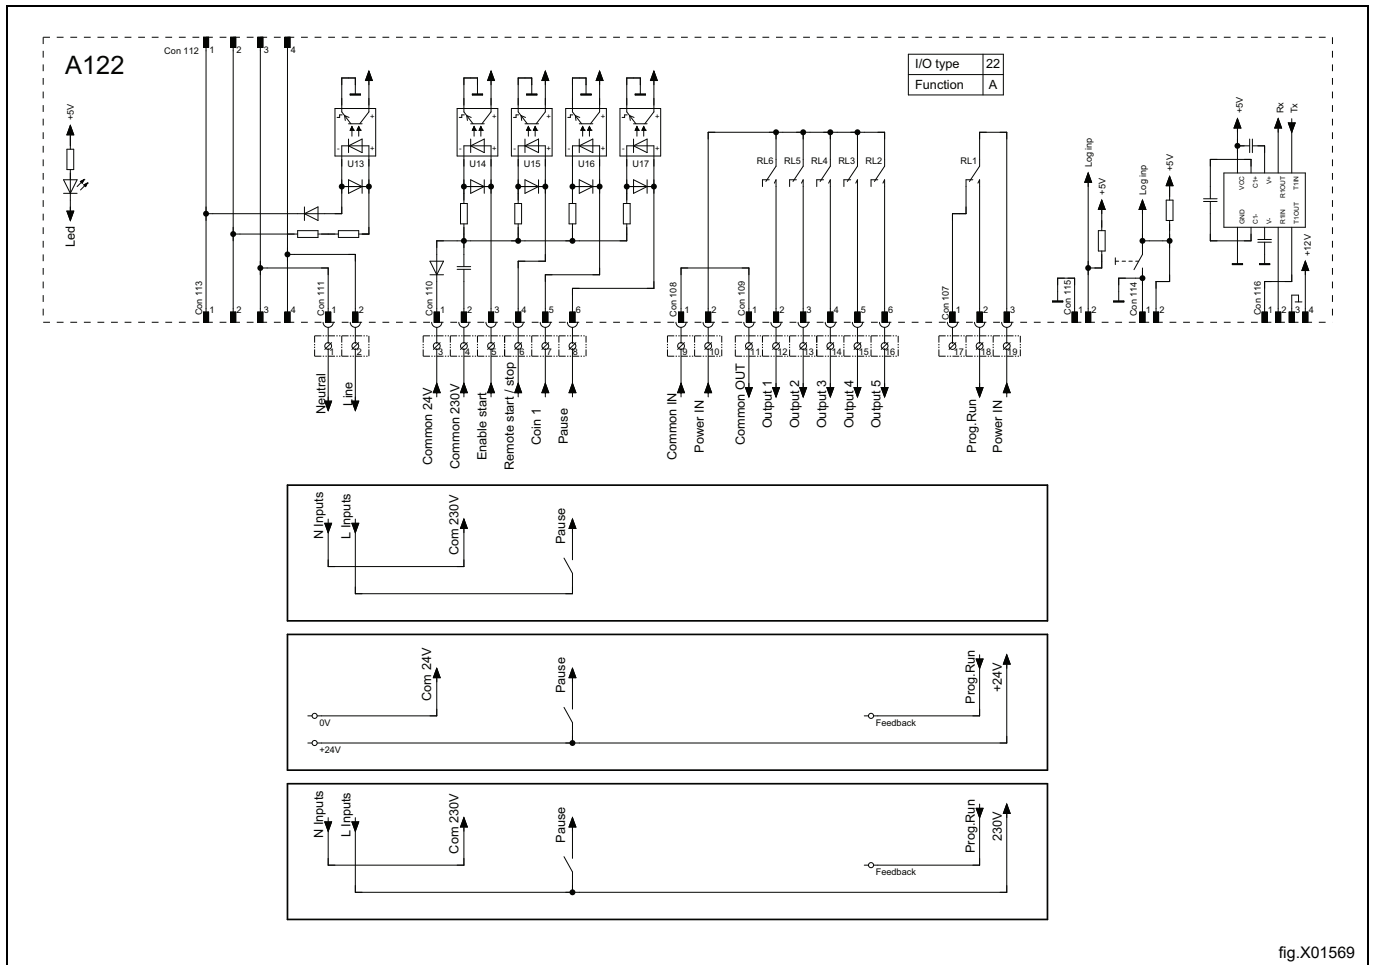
A122

Con 112 1 2 3 4

| I/O type | 22 |
|---|---|
| Function | A |

+5V
Led

U13 U14 U15 U16 U17

RL6 RL5 RL4 RL3 RL2

RL1

Log inp +5V
Log inp +5V

+5V Rx Tx
VCC C1+ V+ R1OUT T1IN
GND C1- V- R1IN T1OUT
+12V

Con 113 1 2 3 4
Con 111 1 2
Con 110 1 2 3 4 5 6
Con 108 1 2
Con 109 1 2 3 4 5 6
Con 107 1 2 3
Con 115 1 2
Con 114 1 2
Con 116 1 2 3 4

1 2
3 4 5 6 7 8
9 10
11 12 13 14 15 16
17 18 19

Neutral
Line
Common 24V
Common 230V
Enable start
Remote start / stop
Coin 1
Pause
Common IN
Power IN
Common OUT
Output 1
Output 2
Output 3
Output 4
Output 5
Prog. Run
Power IN

N Inputs
L Inputs
Com 230V
Pause

Com 24V
Pause
Prog.Run
+24V
0V
Feedback
+24V

N Inputs
L Inputs
Com 230V
Pause
Prog.Run
230V
Feedback

fig.X01569